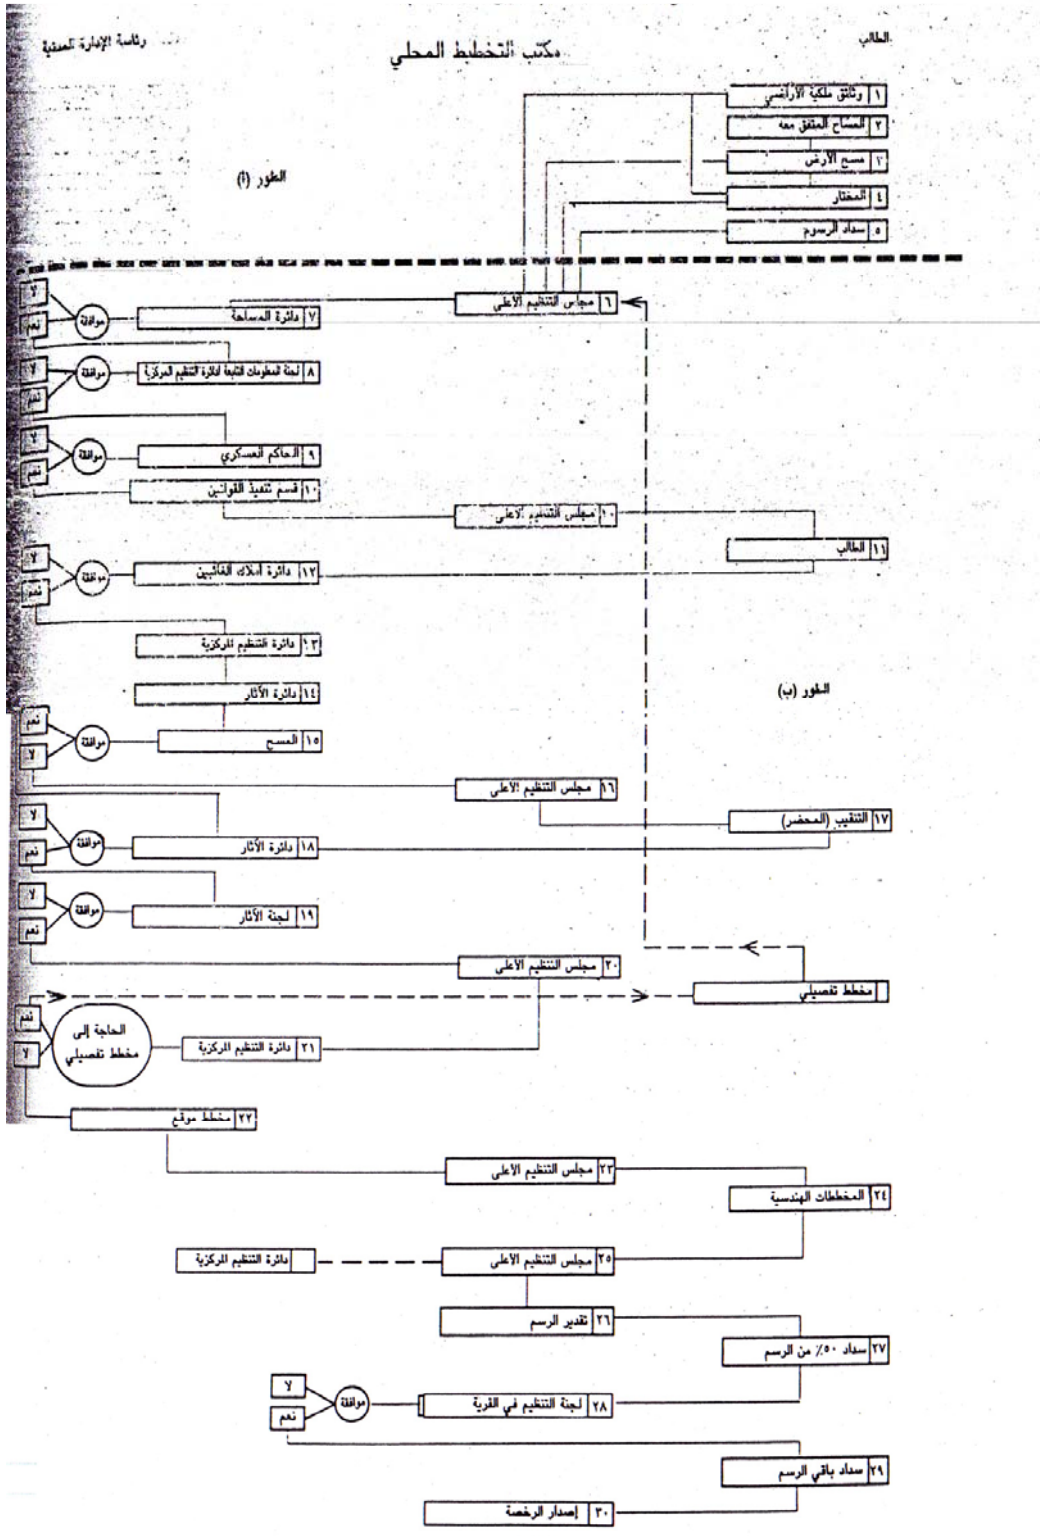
الطالب

مكتب التخطيط المحلي

رئاسة الإدارة المدنية

١ وثائق ملكية الأراضي
٢ المساح المتفق معه
٣ مسح الأرض
٤ المختار
٥ سداد الرسوم

الطور (أ)

٦ مجلس التنظيم الأعلى
٧ دائرة المساحة
موافقة
لا
نعم
٨ لجنة المعلومات التابعة لدائرة التنظيم المركزية
موافقة
لا
نعم
٩ الحاكم العسكري
موافقة
لا
نعم
١٠ قسم تنفيذ القوانين
١٠ مجلس التنظيم الأعلى
١١ الطالب
١٢ دائرة أملاك الغائبين
موافقة
لا
نعم
١٣ دائرة التنظيم المركزية
١٤ دائرة الآثار
الطور (ب)
١٥ المسح
موافقة
نعم
لا
١٦ مجلس التنظيم الأعلى
١٧ التنقيب (المحضر)
١٨ دائرة الآثار
موافقة
لا
نعم
١٩ لجنة الآثار
موافقة
لا
نعم
٢٠ مجلس التنظيم الأعلى
مخطط تفصيلي
الحاجة إلى مخطط تفصيلي
نعم
لا
٢١ دائرة التنظيم المركزية
٢٢ مخطط موقع
٢٣ مجلس التنظيم الأعلى
٢٤ المخططات الهندسية
دائرة التنظيم المركزية
٢٥ مجلس التنظيم الأعلى
٢٦ تقدير الرسم
٢٧ سداد ٥٠٪ من الرسم
لا
نعم
موافقة
٢٨ لجنة التنظيم في القرية
٢٩ سداد باقي الرسم
٣٠ إصدار الرخصة